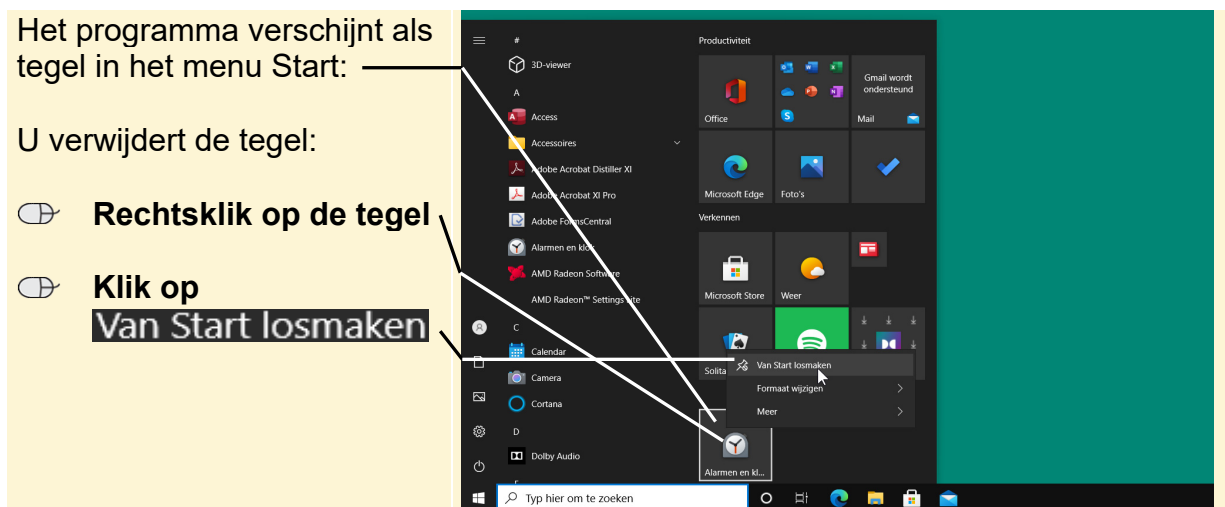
Het programma verschijnt als tegel in het menu Start:

U verwijdert de tegel:

**Rechtsklik op de tegel**

**Klik op**
Van Start losmaken

#
3D-viewer
A
Access
Accessoires
Adobe Acrobat Distiller XI
Adobe Acrobat XI Pro
Adobe FormsCentral
Alarmen en klok
AMD Radeon Software
AMD Radeon™ Settings Lite
C
Calendar
Camera
Cortana
D
Dolby Audio

Productiviteit
Office
Gmail wordt ondersteund
Mail
Microsoft Edge
Foto's
Verkennen
Microsoft Store
Weer
Solita
Van Start losmaken
Formaat wijzigen
Meer
Alarmen en kl...

Typ hier om te zoeken